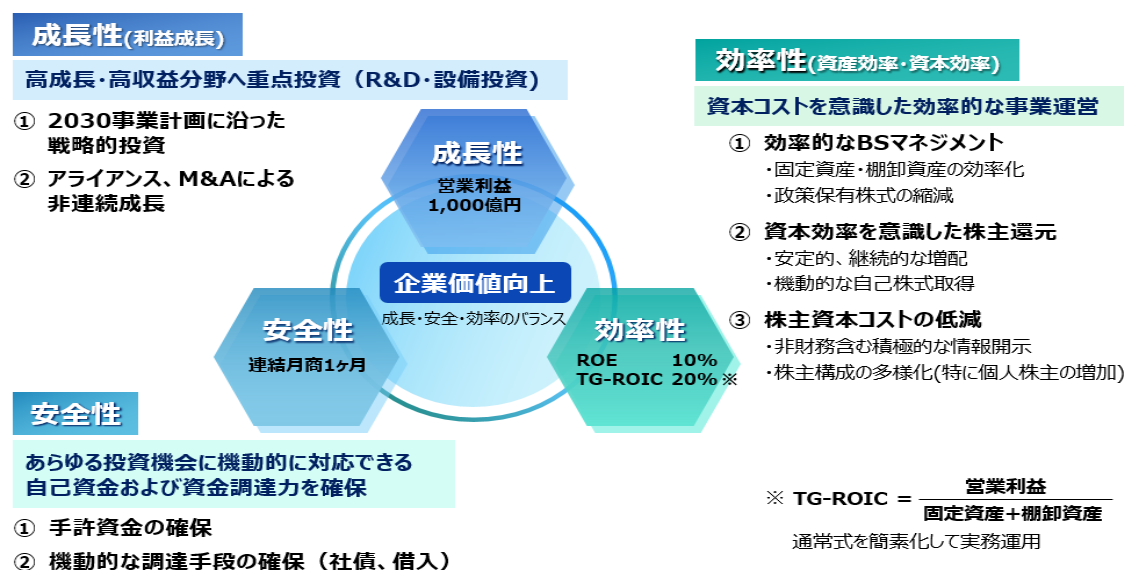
成長性(利益成長)

高成長・高収益分野へ重点投資（R&D・設備投資）

① 2030事業計画に沿った戦略的投資

② アライアンス、M&Aによる非連続成長

成長性
営業利益
1,000億円

企業価値向上
成長・安全・効率のバランス

安全性
連結月商1ヶ月

効率性
ROE 10%
TG-ROIC 20% ※

効率性(資産効率・資本効率)

資本コストを意識した効率的な事業運営

① 効率的なBSマネジメント
・固定資産・棚卸資産の効率化
・政策保有株式の縮減

② 資本効率を意識した株主還元
・安定的、継続的な増配
・機動的な自己株式取得

③ 株主資本コストの低減
・非財務含む積極的な情報開示
・株主構成の多様化(特に個人株主の増加)

安全性

あらゆる投資機会に機動的に対応できる自己資金および資金調達力を確保

① 手許資金の確保

② 機動的な調達手段の確保（社債、借入）

※ TG-ROIC $= \frac{営業利益}{固定資産+棚卸資産}$

通常式を簡素化して実務運用